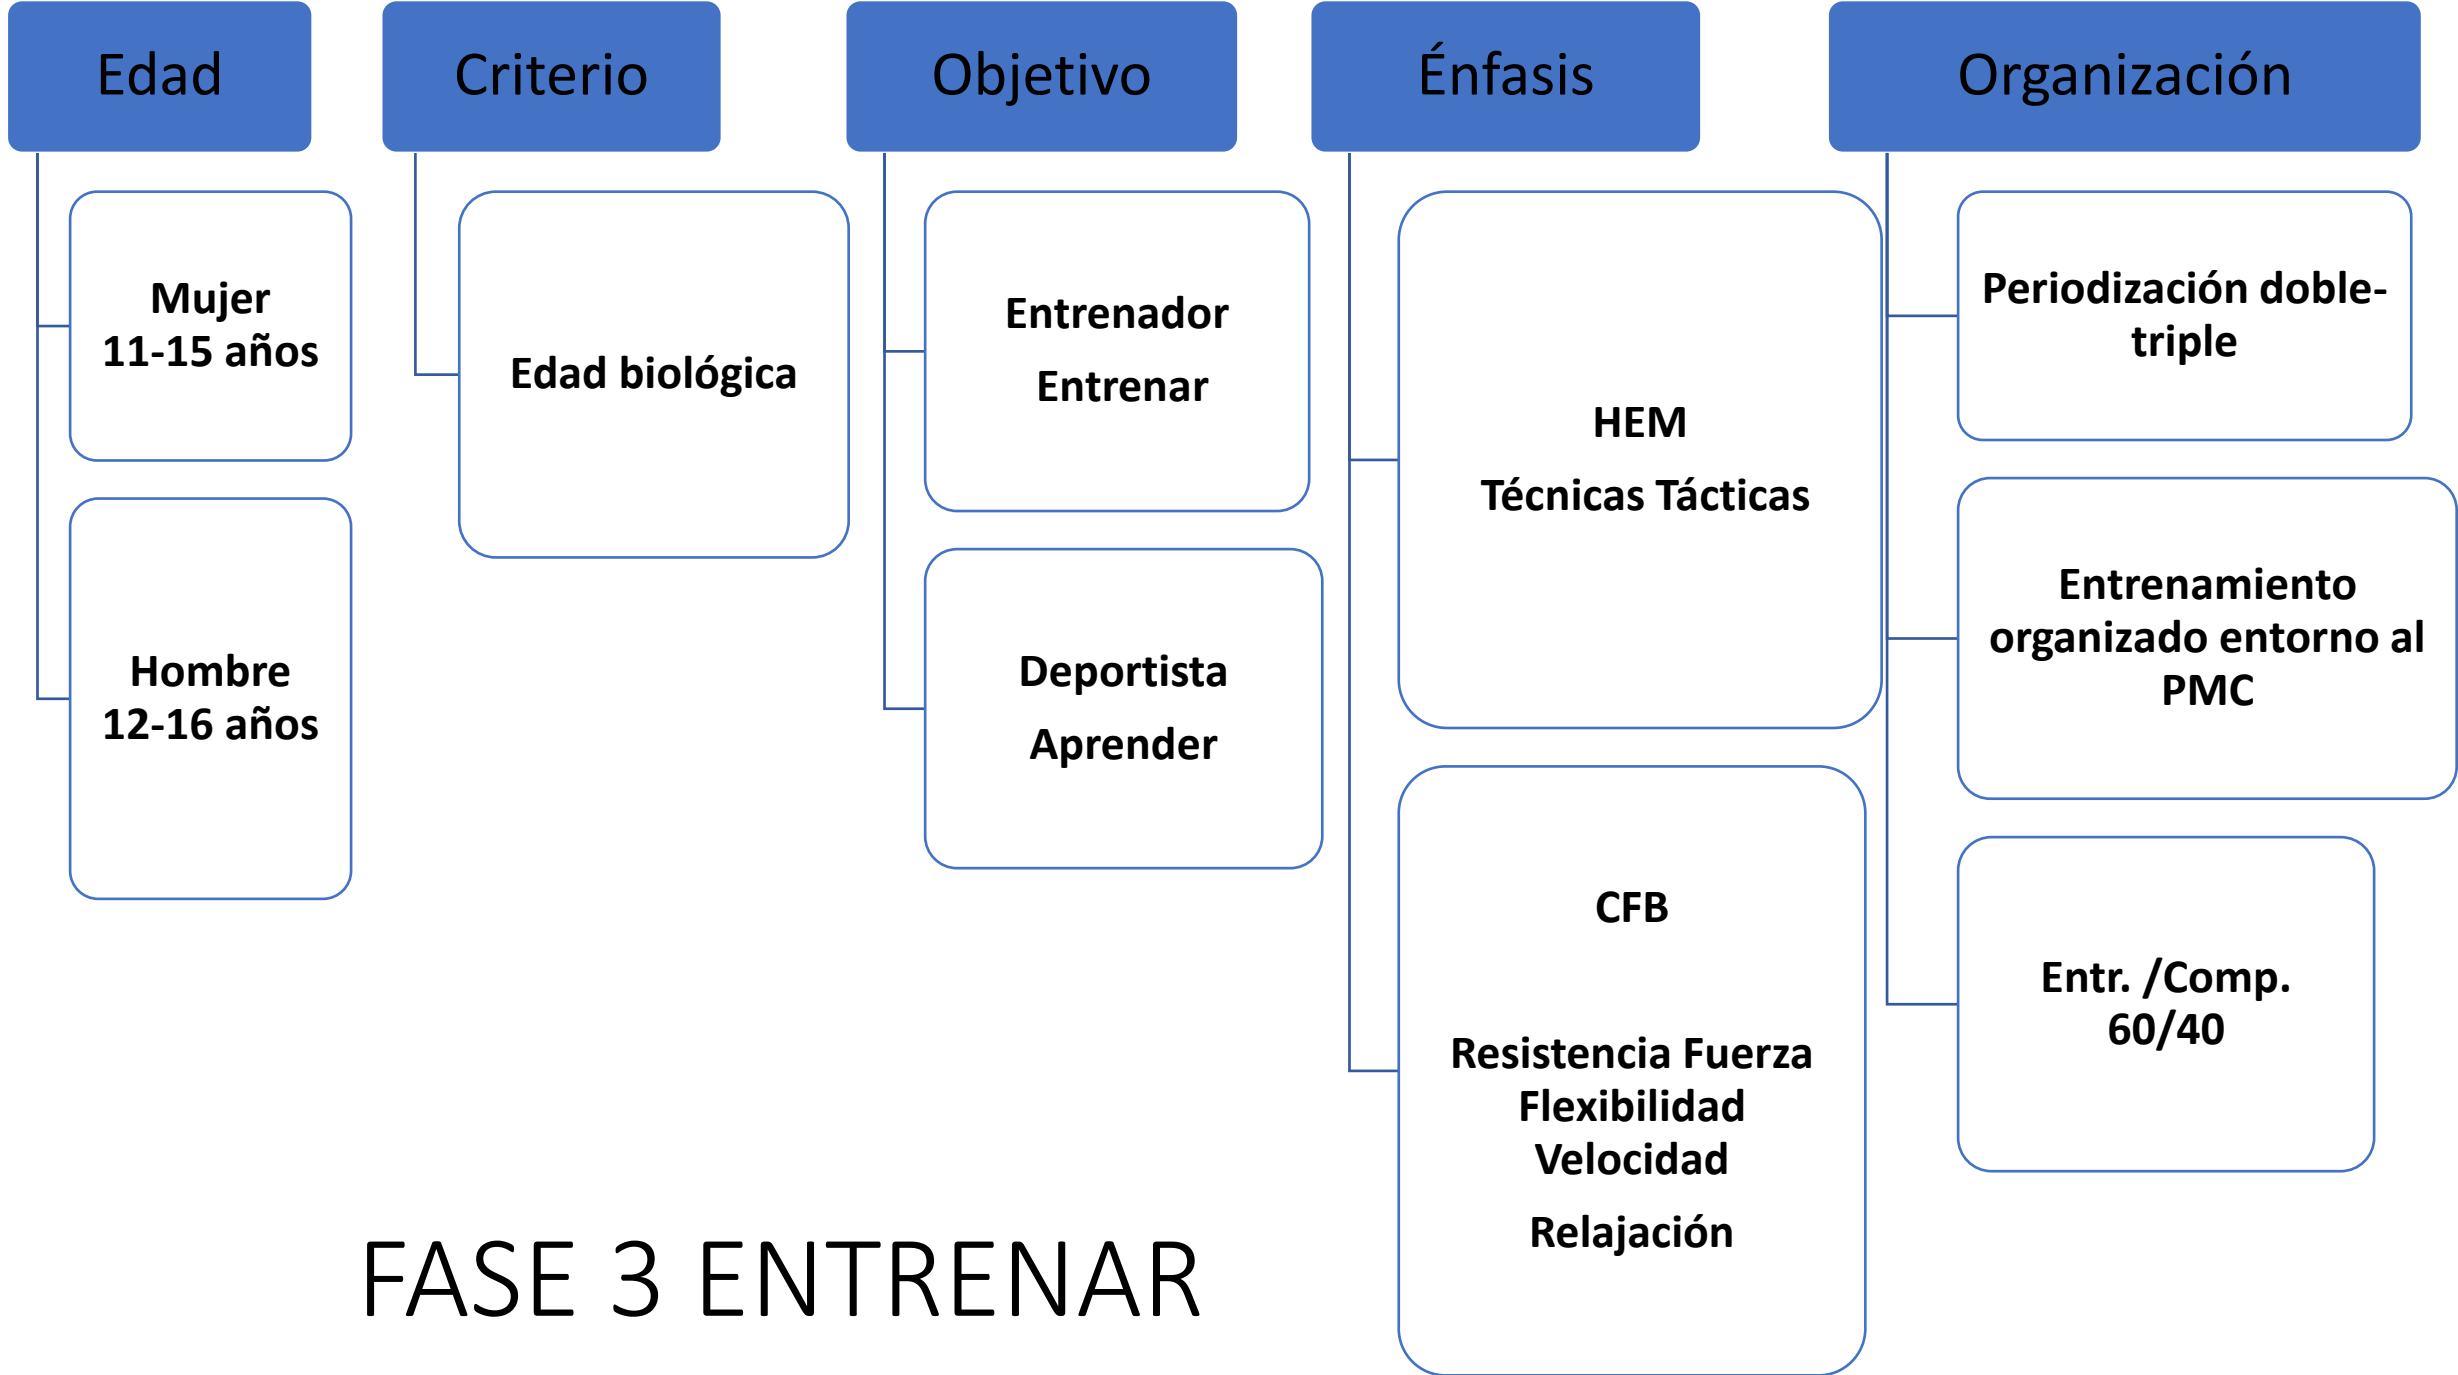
Edad

Mujer
11-15 años

Hombre
12-16 años

Criterio

Edad biológica

Objetivo

Entrenador
Entrenar

Deportista
Aprender

Énfasis

HEM
Técnicas Tácticas

CFB

Resistencia Fuerza
Flexibilidad
Velocidad
Relajación

Organización

Periodización doble-triple

Entrenamiento organizado entorno al PMC

Entr. /Comp.
60/40

FASE 3 ENTRENAR